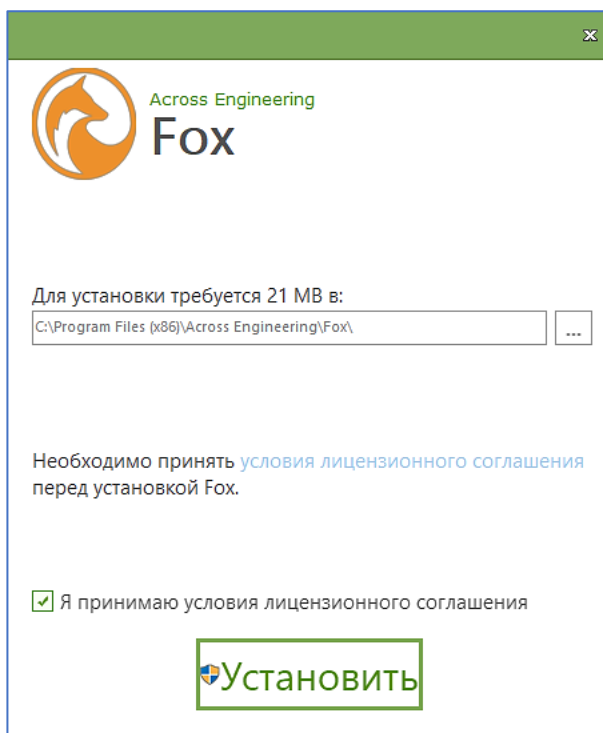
Across Engineering
Fox

Для установки требуется 21 MB в:
C:\Program Files (x86)\Across Engineering\Fox\
...

Необходимо принять условия лицензионного соглашения перед установкой Fox.

Я принимаю условия лицензионного соглашения

Установить